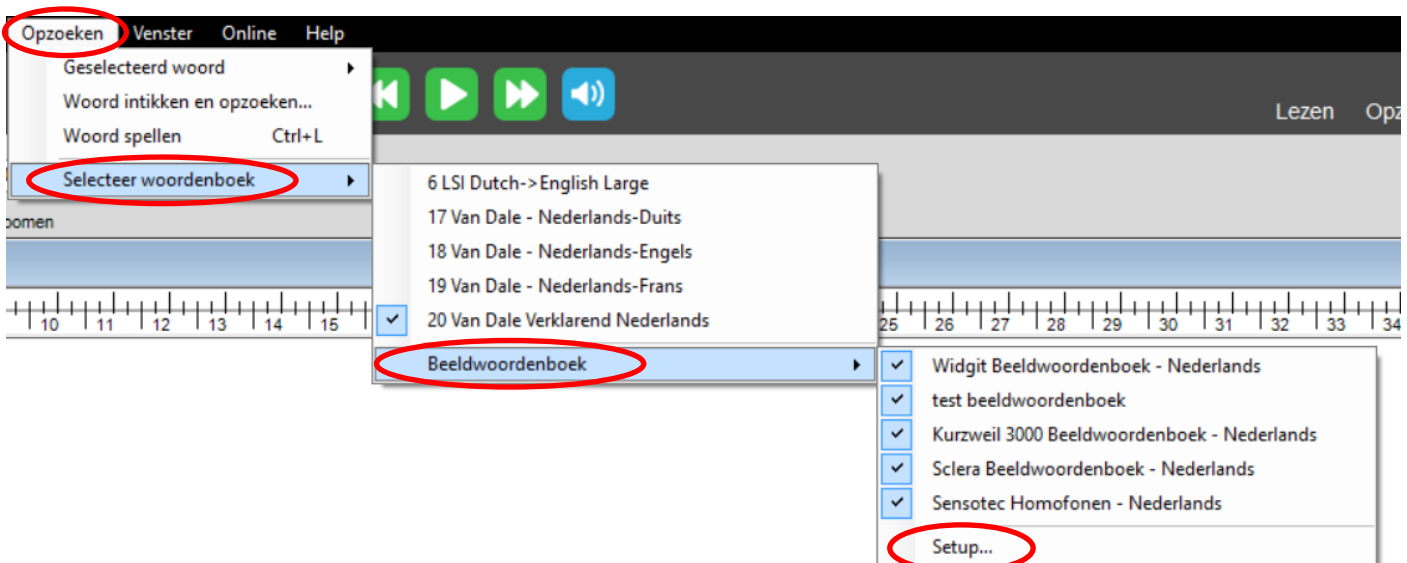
Opzoeken Venster Online Help

Geselecteerd woord
Woord intikken en opzoeken...
Woord spellen Ctrl+L
Selecteer woordenboek

Lezen Opz

oomen

6 LSI Dutch->English Large
17 Van Dale - Nederlands-Duits
18 Van Dale - Nederlands-Engels
19 Van Dale - Nederlands-Frans
20 Van Dale Verklarend Nederlands
Beeldwoordenboek

10 11 12 13 14 15 25 26 27 28 29 30 31 32 33 34

Widgit Beeldwoordenboek - Nederlands
test beeldwoordenboek
Kurzweil 3000 Beeldwoordenboek - Nederlands
Sclera Beeldwoordenboek - Nederlands
Sensotec Homofonen - Nederlands
Setup...